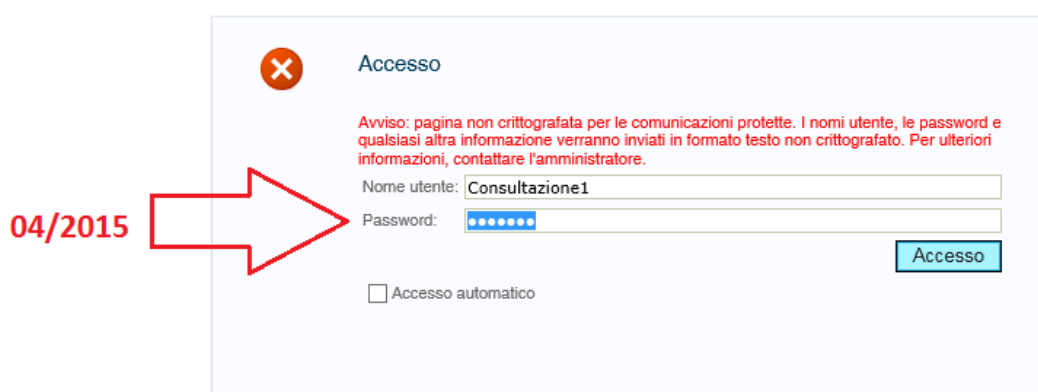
Accesso

Avviso: pagina non crittografata per le comunicazioni protette. I nomi utente, le password e qualsiasi altra informazione verranno inviati in formato testo non crittografato. Per ulteriori informazioni, contattare l'amministratore.

04/2015

Nome utente: Consultazione1

Password: •••••••

Accesso

Accesso automatico